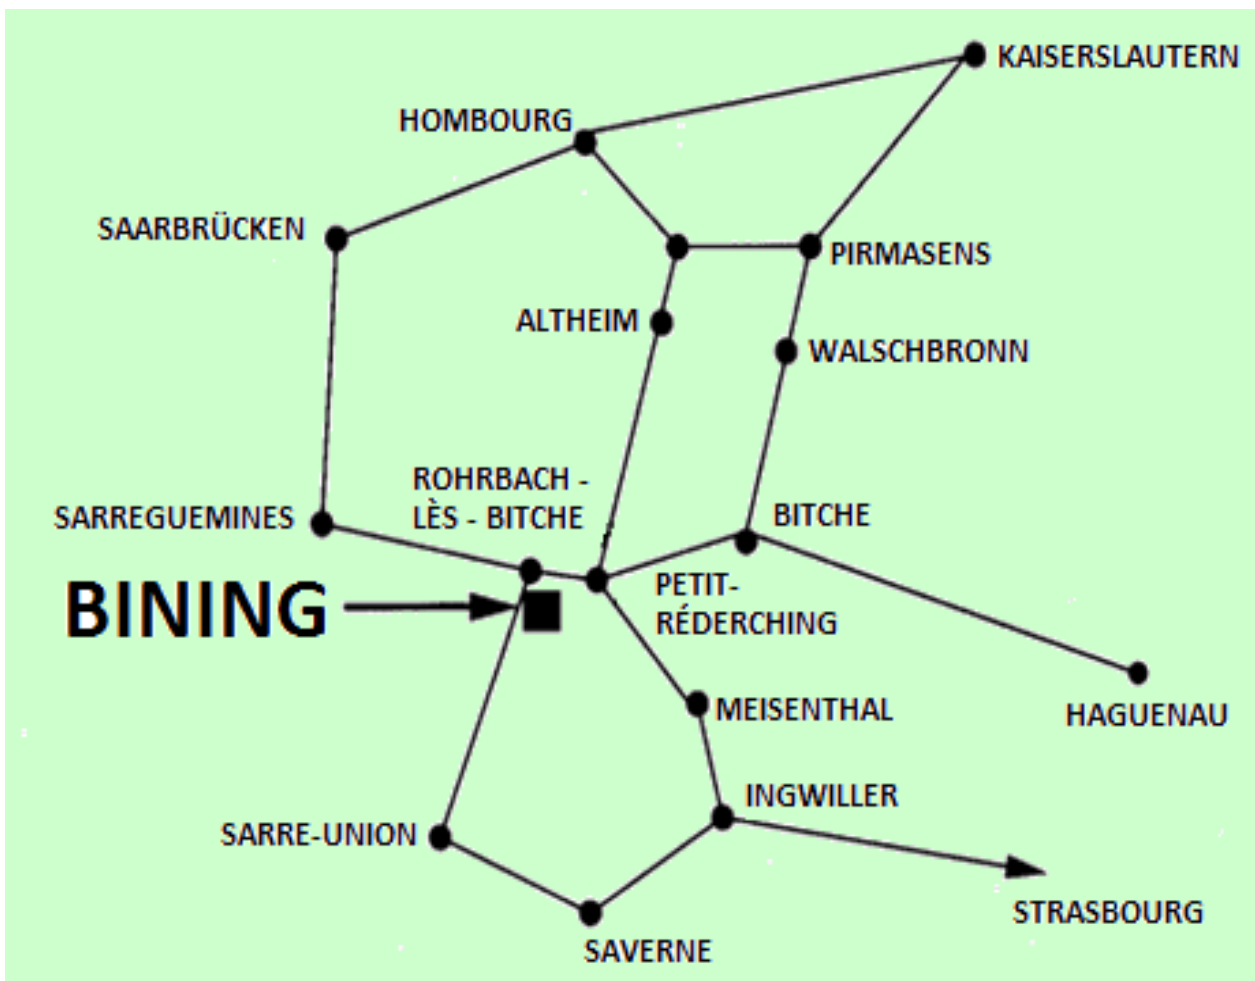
KAISERSLAUTERN

HOMBOURG

SAARBRÜCKEN

PIRMASENS

ALTHEIM

WALSCHBRONN

ROHRBACH - LÈS - BITCHE

SARREGUEMINES

BITCHE

BINING

PETIT-RÉDERCHING

MEISENTHAL

HAGUENAU

INGWILLER

SARRE-UNION

STRASBOURG

SAVERNE